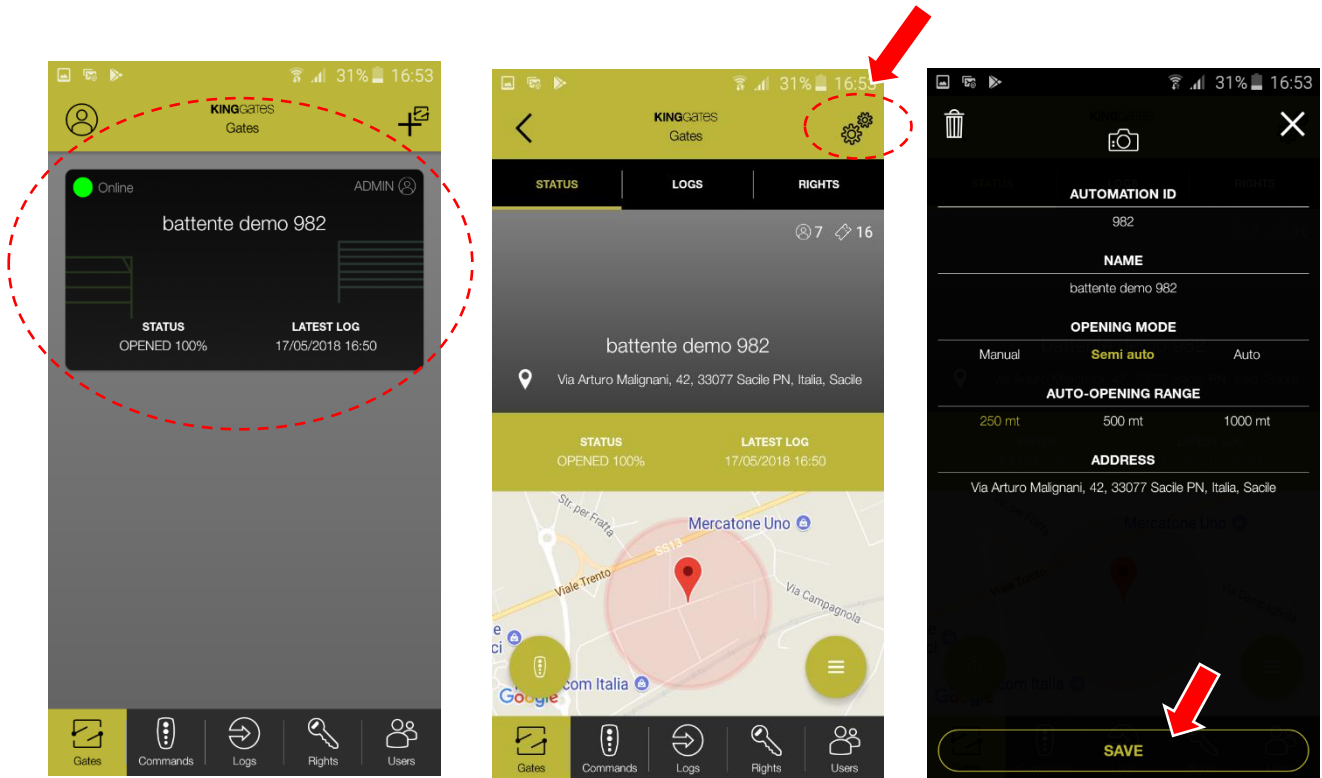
31% 16:53

KINGGATES
Gates

Online
ADMIN

battente demo 982

STATUS
OPENED 100%

LATEST LOG
17/05/2018 16:50

Gates
Commands
Logs
Rights
Users

31% 16:53

KINGGATES
Gates

STATUS
LOGS
RIGHTS

7 16

battente demo 982

Via Arturo Malignani, 42, 33077 Sacile PN, Italia, Sacile

STATUS
OPENED 100%

LATEST LOG
17/05/2018 16:50

Str. per Fratta
Mercatone Uno
SS13
Viale Trento
Via Campagnola
com Italia
Google

Gates
Commands
Logs
Rights
Users

31% 16:53

AUTOMATION ID
982

NAME
battente demo 982

OPENING MODE
Manual
Semi auto
Auto

AUTO-OPENING RANGE
250 mt
500 mt
1000 mt

ADDRESS
Via Arturo Malignani, 42, 33077 Sacile PN, Italia, Sacile

Mercatone Uno
com Italia

SAVE